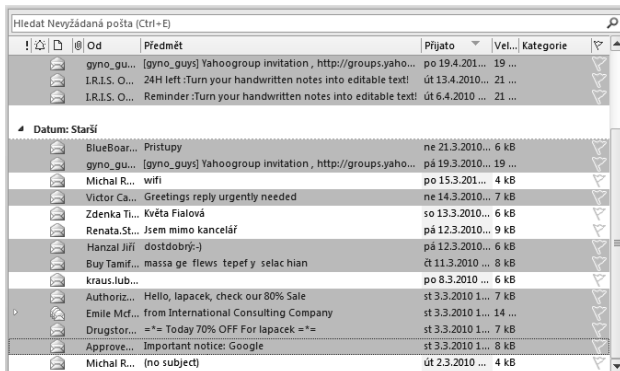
Hledat Nevyžádaná pošta (Ctrl+E)

| ! | Od | Předmět | Přijato | Vel... | Kategorie |
|---|---|---|---|---|---|
| | gyno_gu... | [gyno_guys] Yahoogroup invitation , http://groups.yaho... | po 19.4.201... | 19 ... | |
| | I.R.I.S. O... | 24H left :Turn your handwritten notes into editable text! | út 13.4.2010 ... | 21 ... | |
| | I.R.I.S. O... | Reminder :Turn your handwritten notes into editable text! | út 6.4.2010 ... | 21 ... | |

Datum: Starší

| Od | Předmět | Přijato | Vel... |
|---|---|---|---|
| BlueBoar... | Pristupy | ne 21.3.2010 ... | 6 kB |
| gyno_gu... | [gyno_guys] Yahoogroup invitation , http://groups.yaho... | pá 19.3.2010 ... | 19 ... |
| Michal R... | wifi | po 15.3.201... | 4 kB |
| Victor Ca... | Greetings reply urgently needed | ne 14.3.2010 ... | 7 kB |
| Zdenka Ti... | Květa Fialová | so 13.3.2010 ... | 6 kB |
| Renata.St... | Jsem mimo kancelář | pá 12.3.2010 ... | 9 kB |
| Hanzal Jiří | dostdobrý:-) | pá 12.3.2010 ... | 6 kB |
| Buy Tamif... | massa ge flews tepef y selac hian | čt 11.3.2010 ... | 8 kB |
| kraus.lub... | | po 8.3.2010 ... | 6 kB |
| Authoriz... | Hello, lapacek, check our 80% Sale | st 3.3.2010 1... | 7 kB |
| Emile Mcf... | from International Consulting Company | st 3.3.2010 1... | 14 ... |
| Drugstor... | =*= Today 70% OFF For lapacek =*= | st 3.3.2010 1... | 7 kB |
| Approve... | Important notice: Google | st 3.3.2010 1... | 8 kB |
| Michal R... | (no subject) | út 2.3.2010 ... | 4 kB |